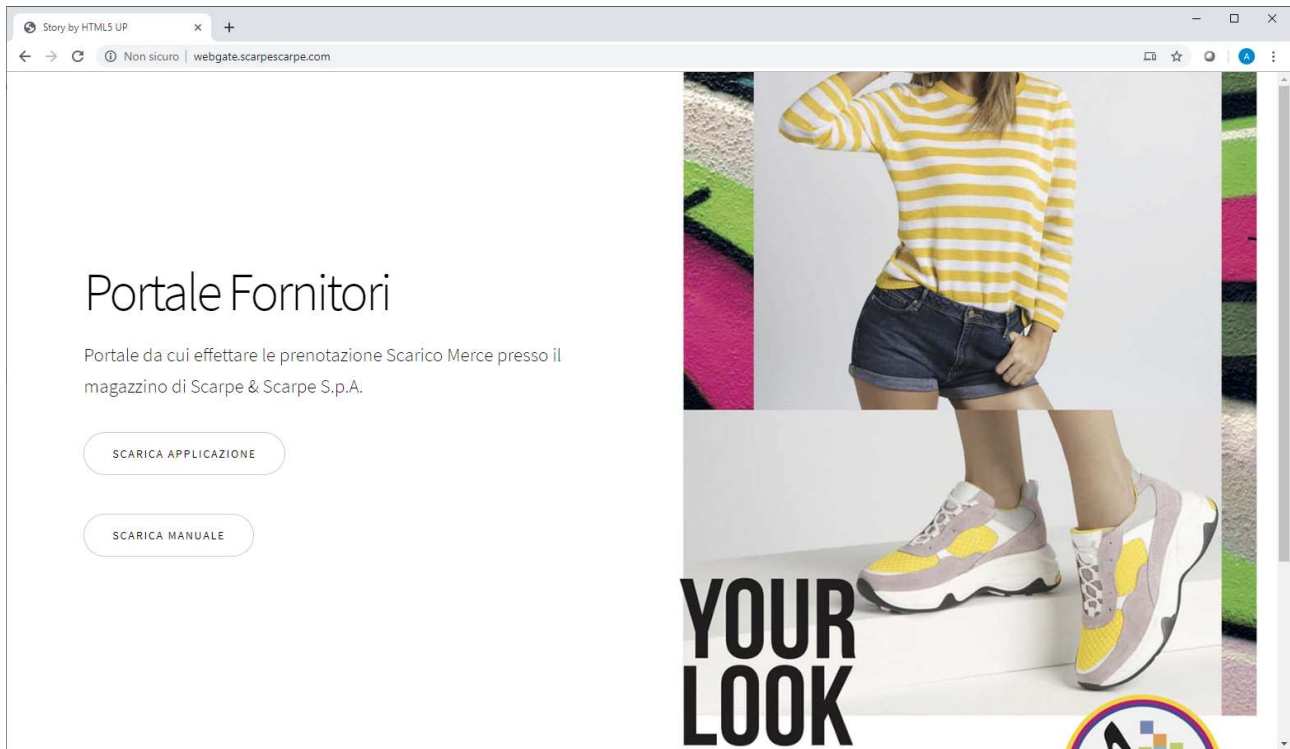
Story by HTML5 UP × +

Non sicuro | webgate.scarpescarpe.com

A

Portale Fornitori

Portale da cui effettare le prenotazione Scarico Merce presso il magazzino di Scarpe & Scarpe S.p.A.

SCARICA APPLICAZIONE

SCARICA MANUALE

YOUR LOOK